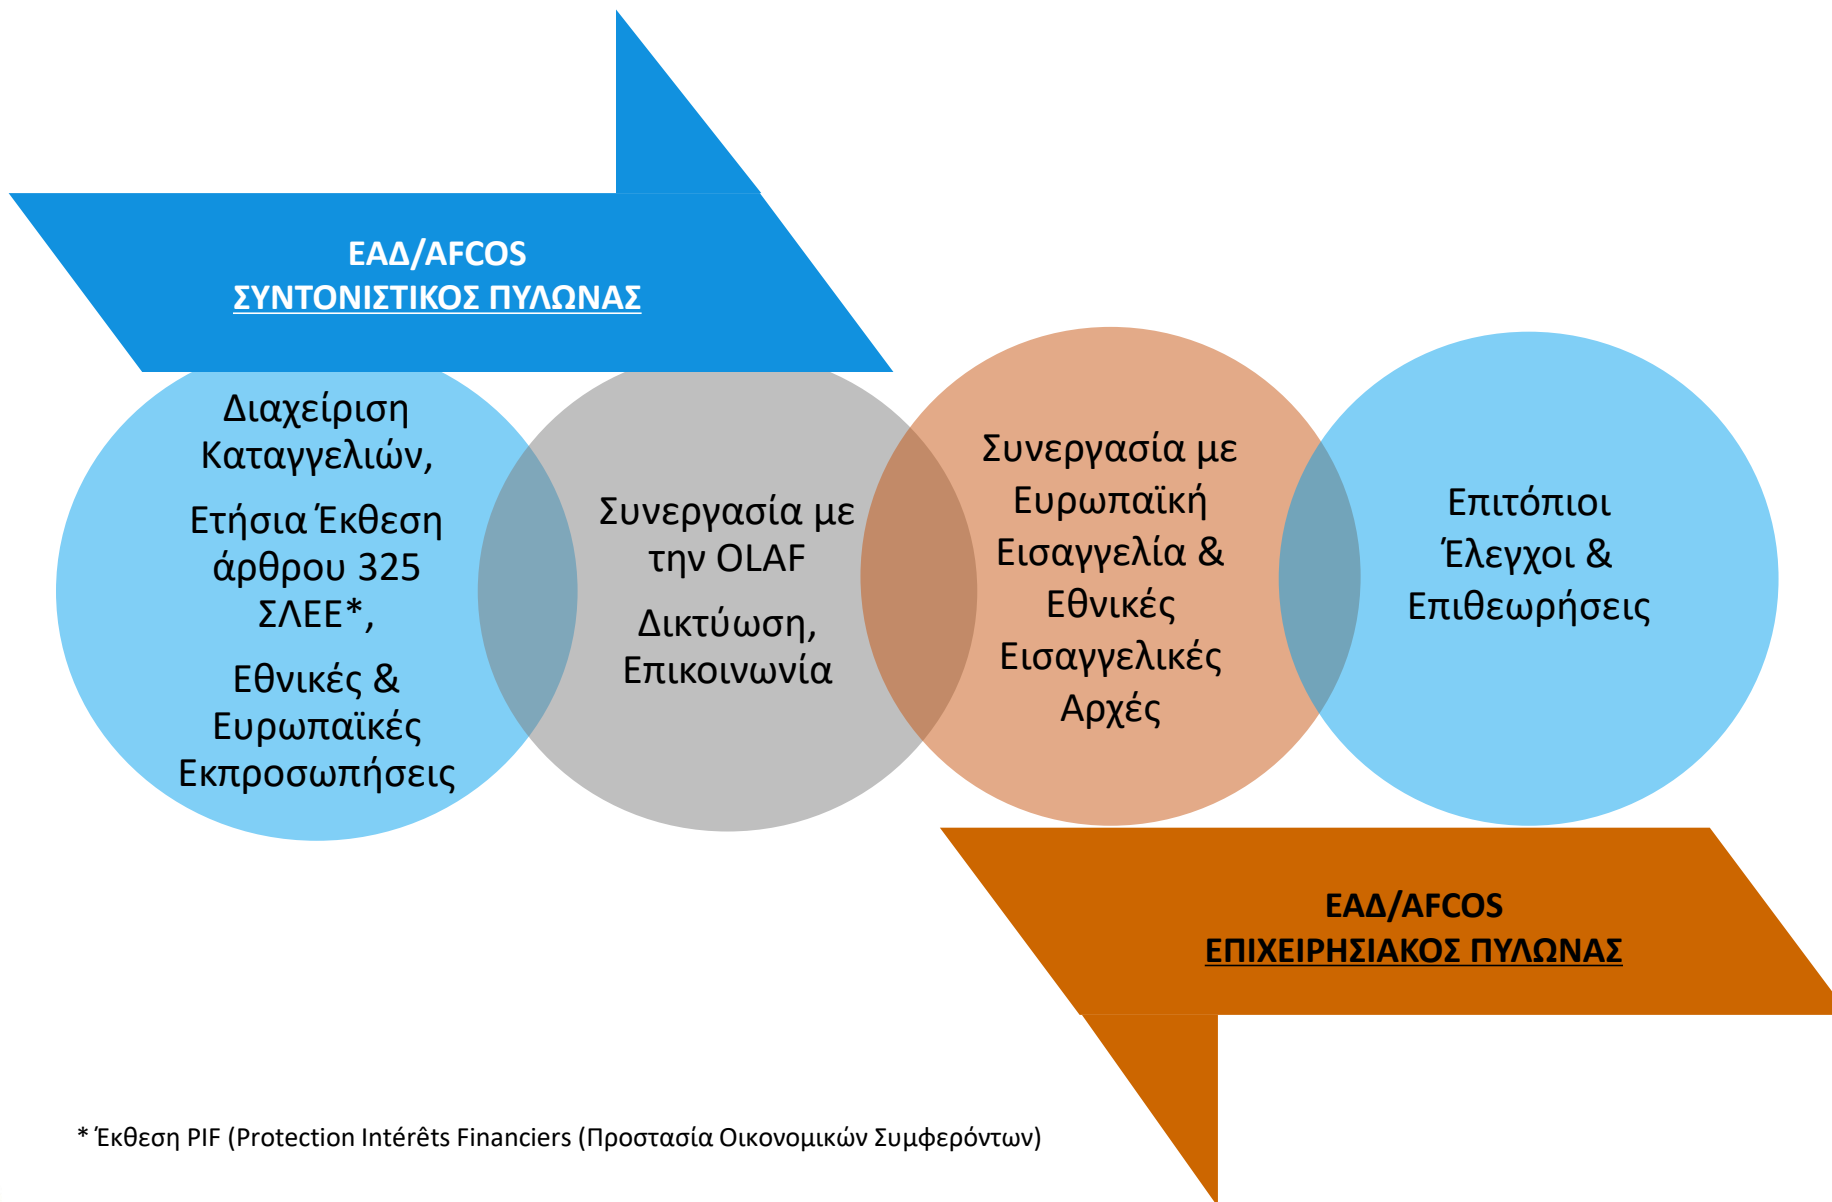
ΕΑΔ/AFCOS
ΣΥΝΤΟΝΙΣΤΙΚΟΣ ΠΥΛΩΝΑΣ

Διαχείριση Καταγγελιών,

Ετήσια Έκθεση άρθρου 325 ΣΛΕΕ*,

Εθνικές & Ευρωπαϊκές Εκπροσωπήσεις

Συνεργασία με την OLAF

Δικτύωση, Επικοινωνία

Συνεργασία με Ευρωπαϊκή Εισαγγελία & Εθνικές Εισαγγελικές Αρχές

Επιτόπιοι Έλεγχοι & Επιθεωρήσεις

ΕΑΔ/AFCOS
ΕΠΙΧΕΙΡΗΣΙΑΚΟΣ ΠΥΛΩΝΑΣ

* Έκθεση PIF (Protection Intérêts Financiers (Προστασία Οικονομικών Συμφερόντων)